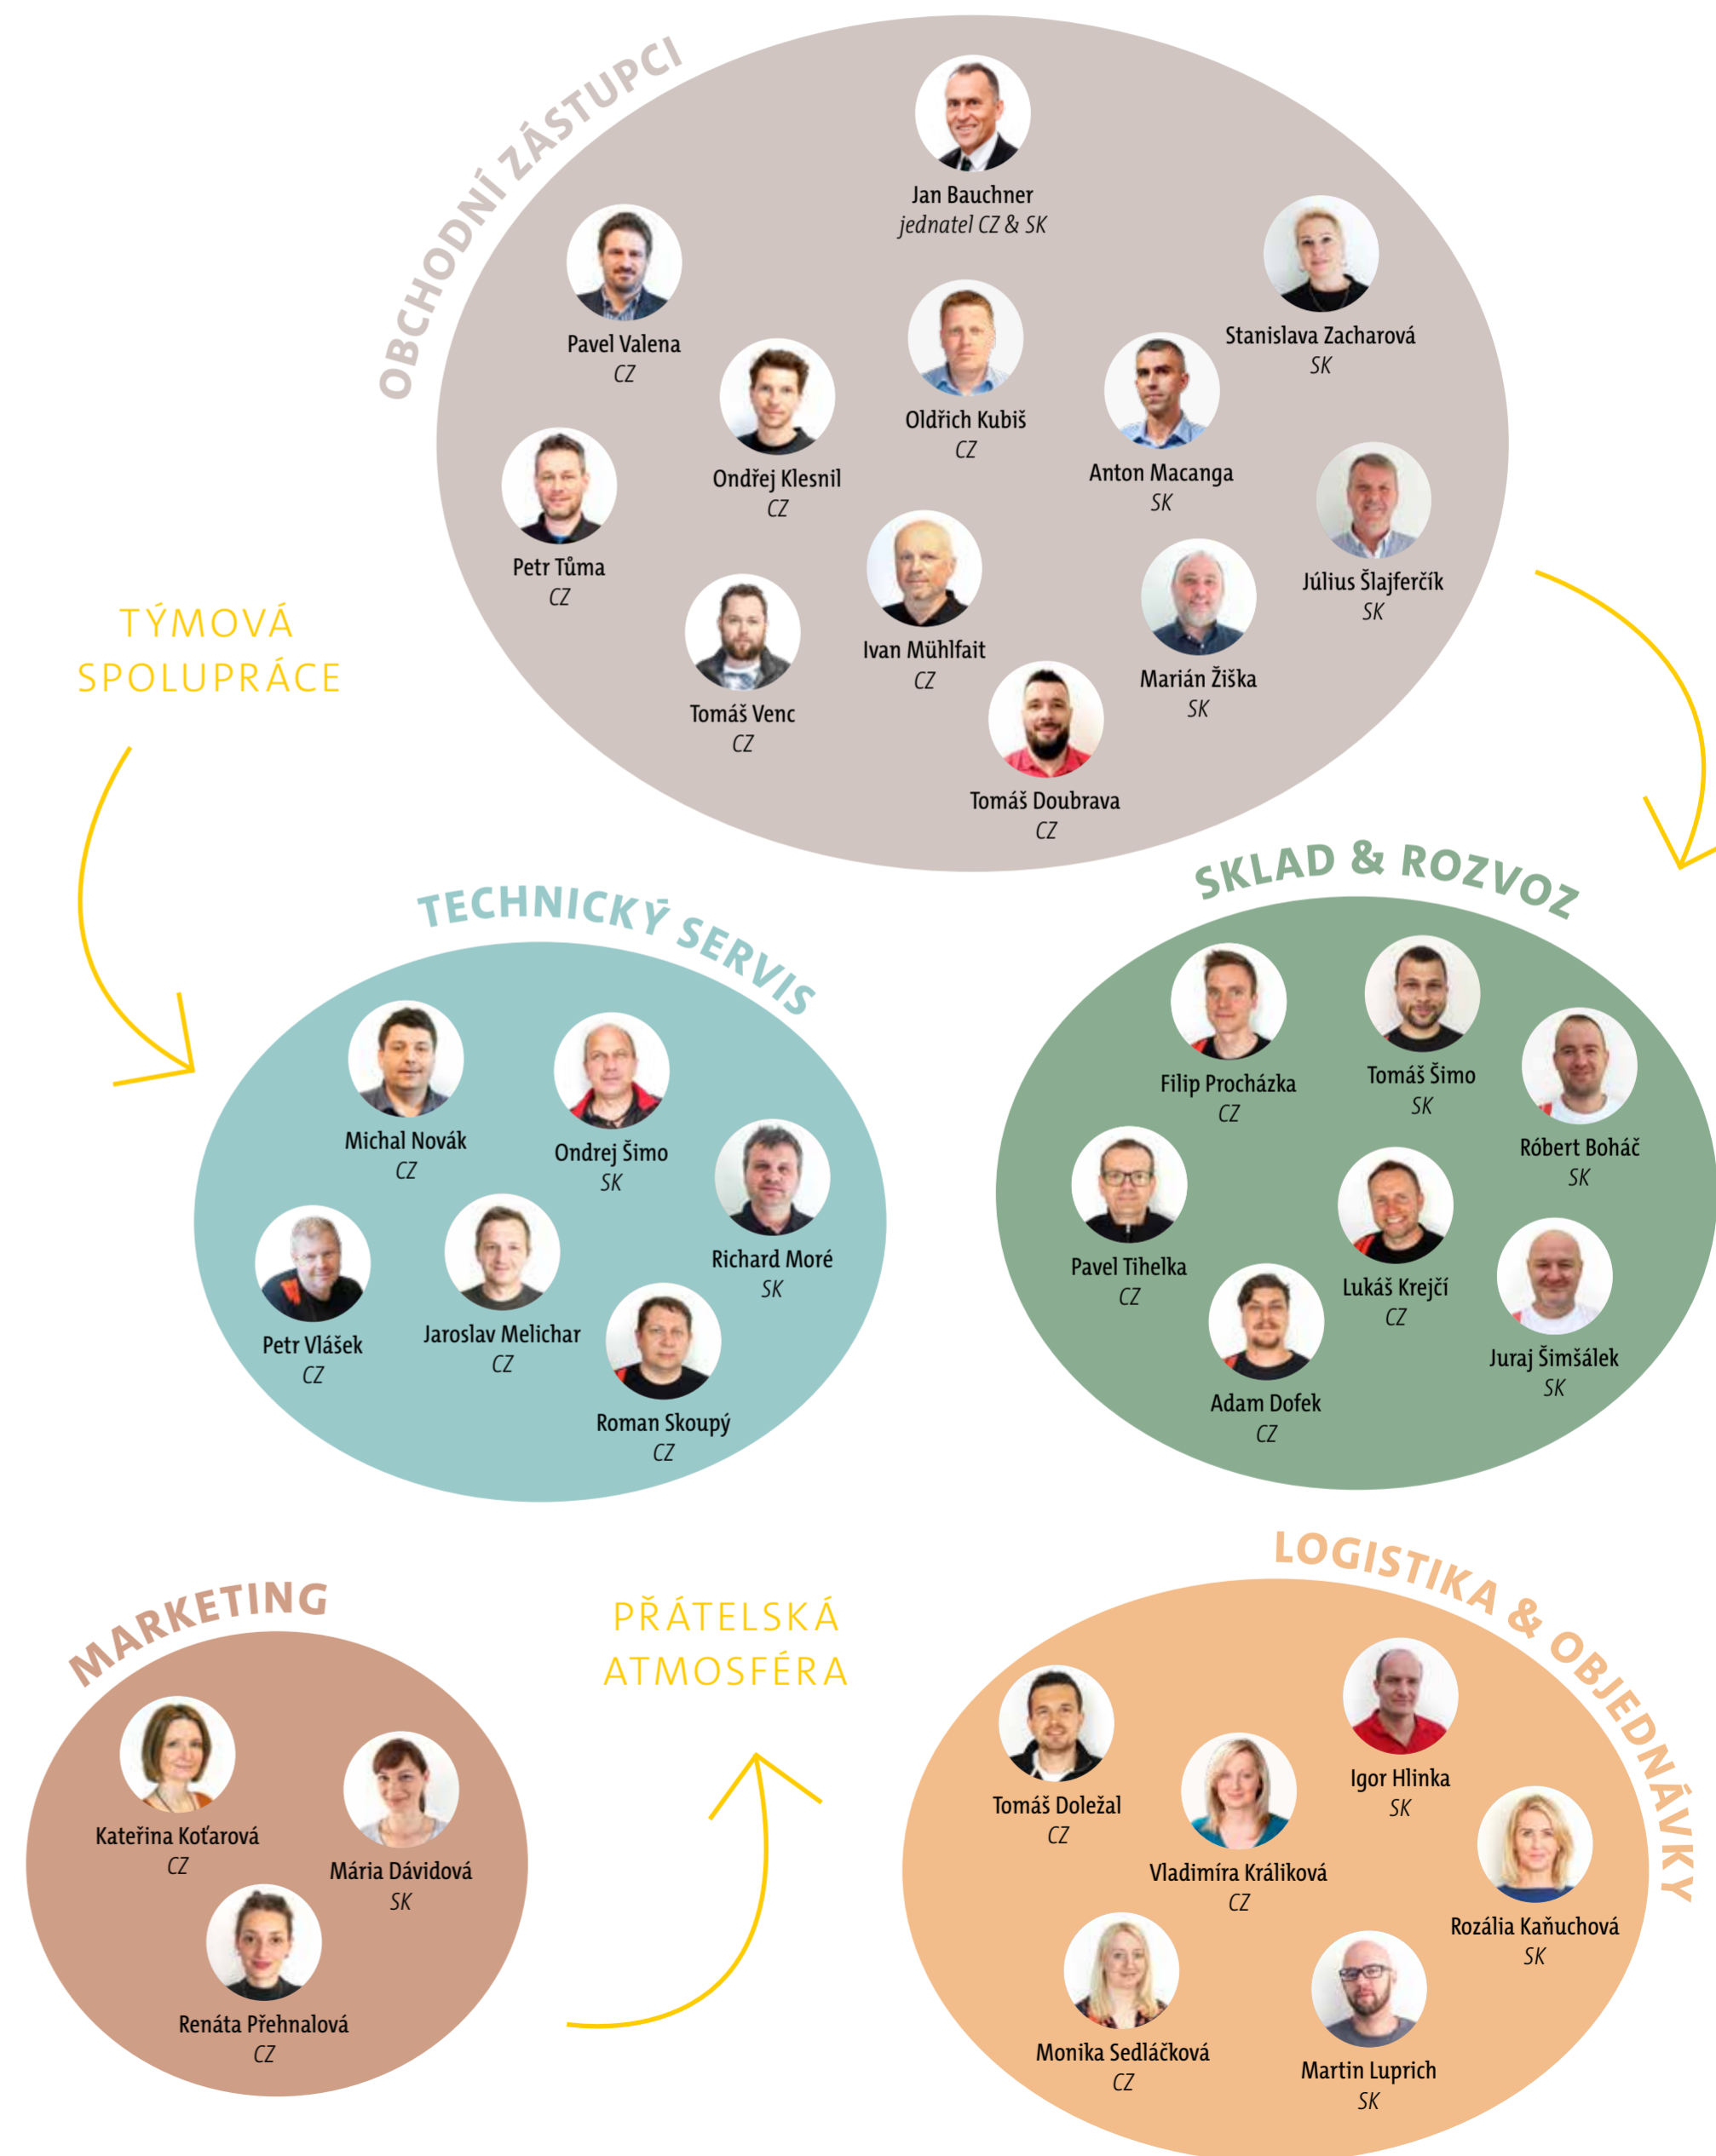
OBCHODNÍ ZÁSTUPCI

Jan Bauchner
jednatel CZ & SK

Pavel Valena
CZ

Stanislava Zacharová
SK

Oldřich Kubiš
CZ

Ondřej Klesnil
CZ

Anton Macanga
SK

Petr Tůma
CZ

Július Šlajferčík
SK

Ivan Mühlfait
CZ

Marián Žiška
SK

Tomáš Venc
CZ

Tomáš Doubrava
CZ

TÝMOVÁ SPOLUPRÁCE

TECHNICKÝ SERVIS

Michal Novák
CZ

Ondrej Šimo
SK

Richard Moré
SK

Petr Vlášek
CZ

Jaroslav Melichar
CZ

Roman Skoupý
CZ

SKLAD & ROZVOZ

Filip Procházka
CZ

Tomáš Šimo
SK

Róbert Boháč
SK

Pavel Tihelka
CZ

Lukáš Krejčí
CZ

Juraj Šimšálek
SK

Adam Dofek
CZ

MARKETING

Kateřina Koťarová
CZ

Mária Dávidová
SK

Renáta Přehnalová
CZ

PŘÁTELSKÁ ATMOSFÉRA

LOGISTIKA & OBJEDNÁVKY

Tomáš Doležal
CZ

Igor Hlinka
SK

Vladimíra Králiková
CZ

Rozália Kaňuchová
SK

Monika Sedláčková
CZ

Martin Luprich
SK